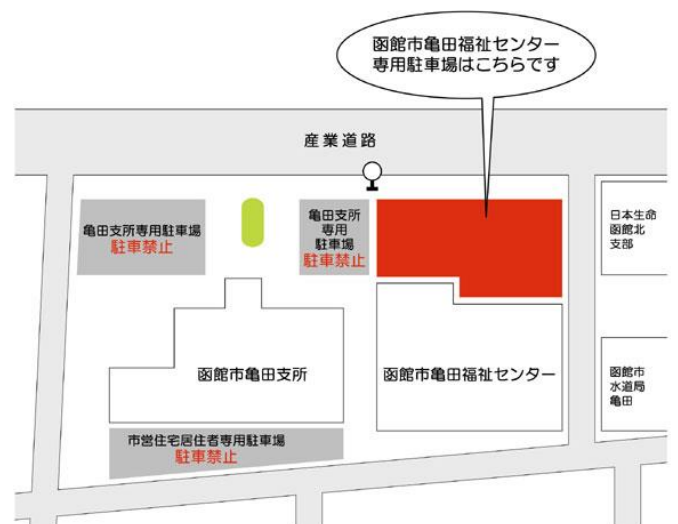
函館市亀田福祉センター
専用駐車場はこちらです

産業道路

亀田支所専用駐車場
駐車禁止

亀田支所
専用
駐車場
駐車禁止

日本生命
函館北
支部

函館市亀田支所

函館市亀田福祉センター

函館市
水道局
亀田

市営住宅居住者専用駐車場
駐車禁止